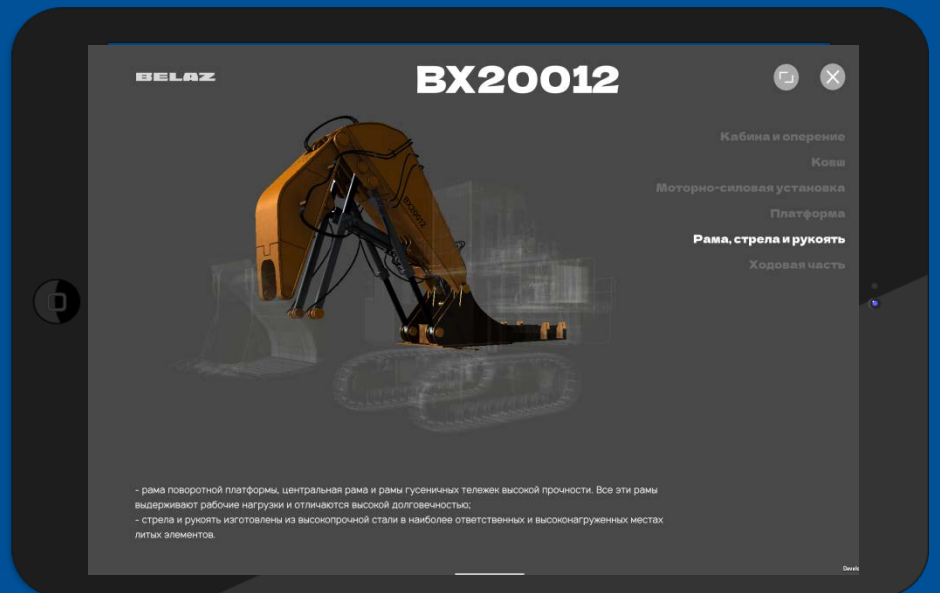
BELAZ

BX20012

Кабина и оперение

Ковш

Моторно-силовая установка

Платформа

Рама, стрела и рукоять

Ходовая часть

- рама поворотной платформы, центральная рама и рамы гусеничных тележек высокой прочности. Все эти рамы выдерживают рабочие нагрузки и отличаются высокой долговечностью;
- стрела и рукоять изготовлены из высокопрочной стали в наиболее ответственных и высоконагруженных местах литых элементов.

Devel